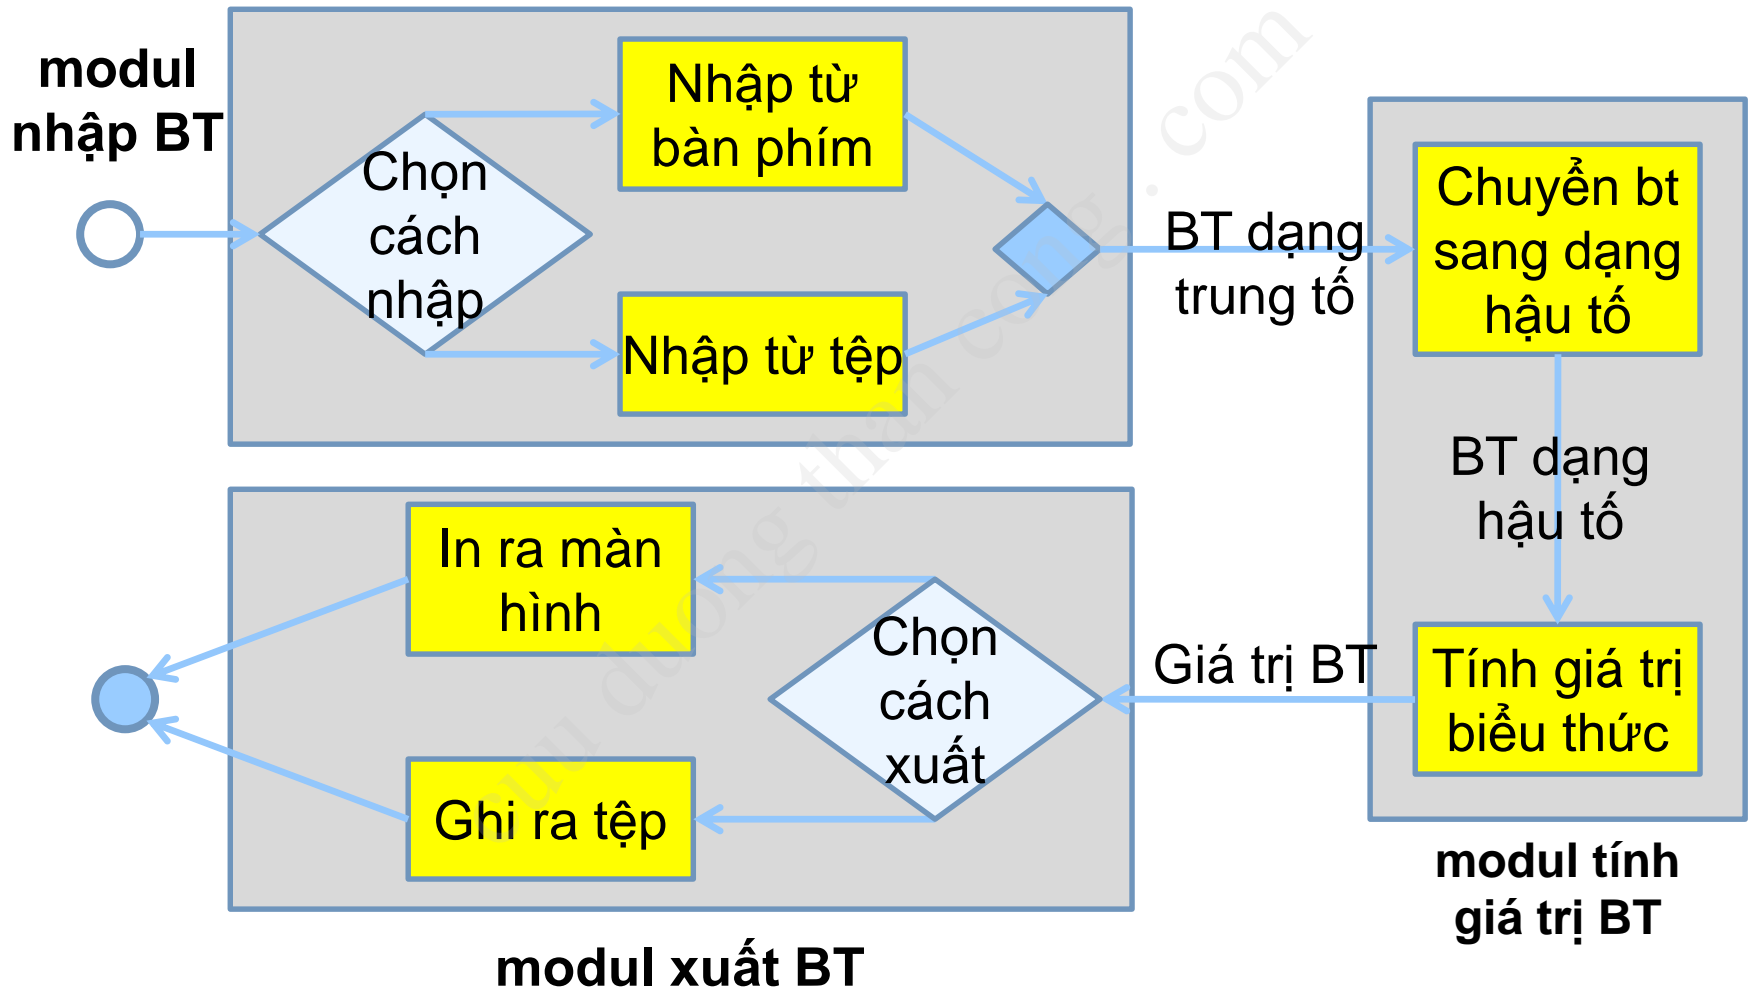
modul nhập BT

Chọn cách nhập

Nhập từ bàn phím

Nhập từ tệp

BT dạng trung tố

Chuyển bt sang dạng hậu tố

BT dạng hậu tố

Tính giá trị biểu thức

modul tính giá trị BT

Giá trị BT

Chọn cách xuất

In ra màn hình

Ghi ra tệp

modul xuất BT

cuu duong than cong . com